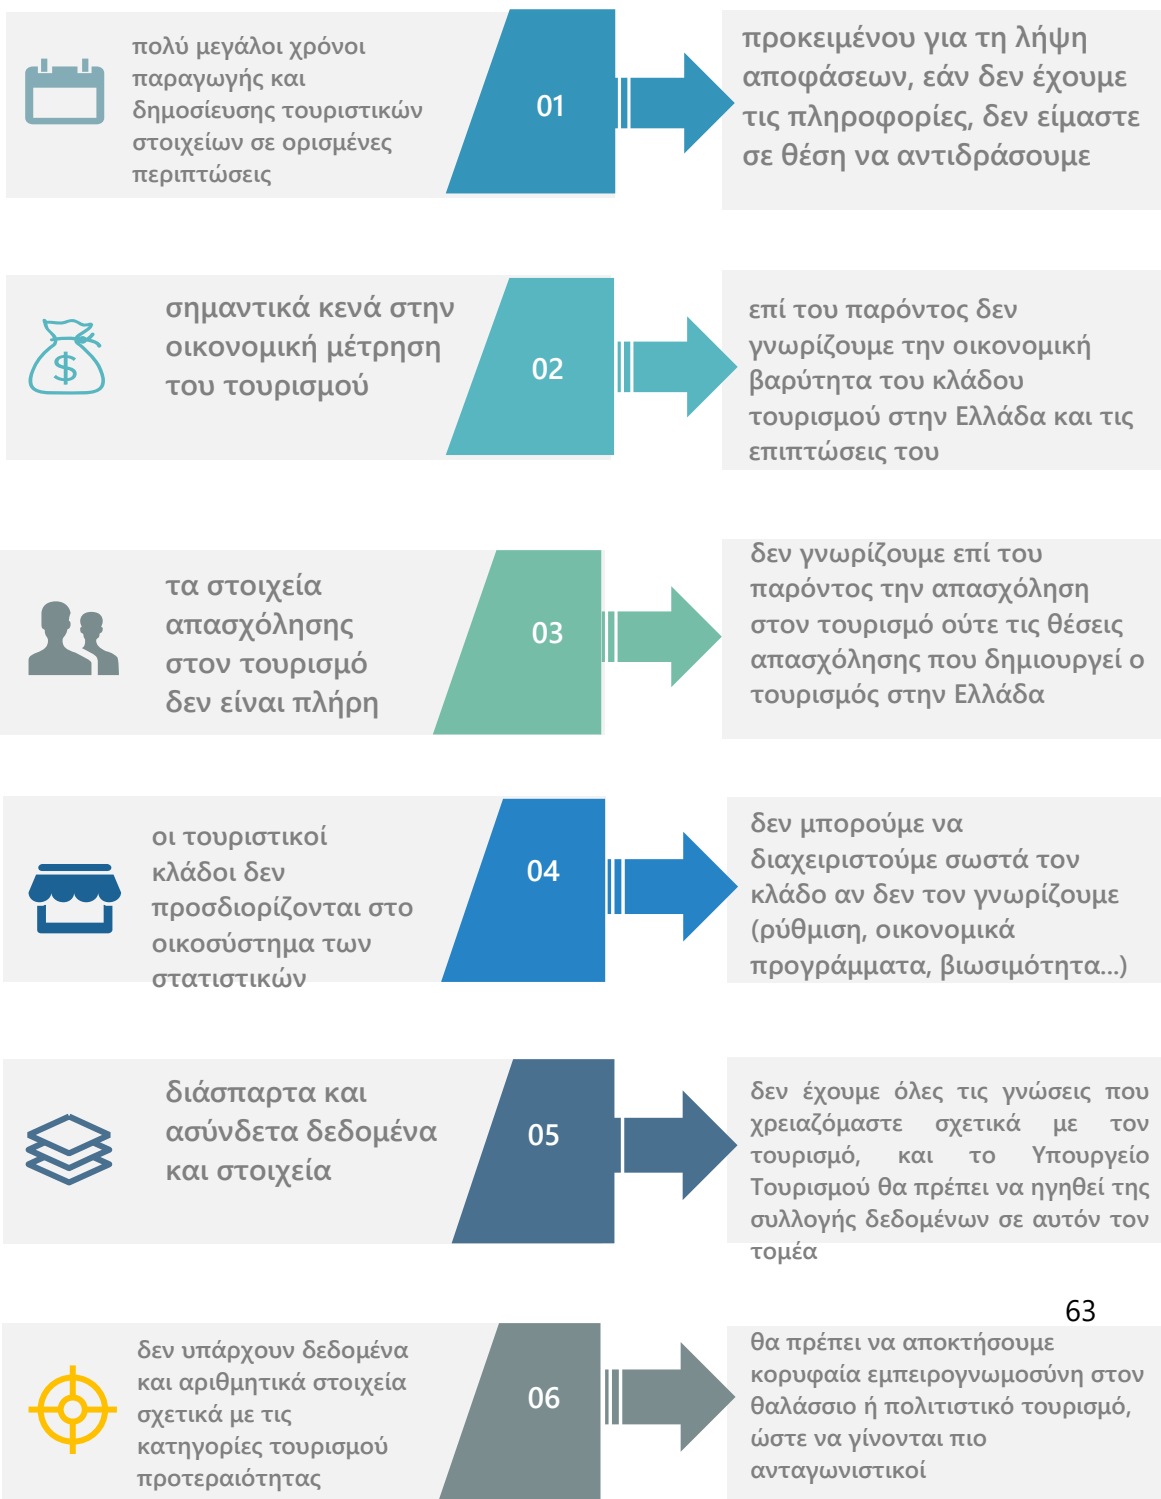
πολύ μεγάλοι χρόνοι παραγωγής και δημοσίευσης τουριστικών στοιχείων σε ορισμένες περιπτώσεις

01

προκειμένου για τη λήψη αποφάσεων, εάν δεν έχουμε τις πληροφορίες, δεν είμαστε σε θέση να αντιδράσουμε

σημαντικά κενά στην οικονομική μέτρηση του τουρισμού

02

επί του παρόντος δεν γνωρίζουμε την οικονομική βαρύτητα του κλάδου τουρισμού στην Ελλάδα και τις επιπτώσεις του

τα στοιχεία απασχόλησης στον τουρισμό δεν είναι πλήρη

03

δεν γνωρίζουμε επί του παρόντος την απασχόληση στον τουρισμό ούτε τις θέσεις απασχόλησης που δημιουργεί ο τουρισμός στην Ελλάδα

οι τουριστικοί κλάδοι δεν προσδιορίζονται στο οικοσύστημα των στατιστικών

04

δεν μπορούμε να διαχειριστούμε σωστά τον κλάδο αν δεν τον γνωρίζουμε (ρύθμιση, οικονομικά προγράμματα, βιωσιμότητα...)

διάσπαρτα και ασύνδετα δεδομένα και στοιχεία

05

δεν έχουμε όλες τις γνώσεις που χρειαζόμαστε σχετικά με τον τουρισμό, και το Υπουργείο Τουρισμού θα πρέπει να ηγηθεί της συλλογής δεδομένων σε αυτόν τον τομέα

63

δεν υπάρχουν δεδομένα και αριθμητικά στοιχεία σχετικά με τις κατηγορίες τουρισμού προτεραιότητας

06

θα πρέπει να αποκτήσουμε κορυφαία εμπειρογνωμοσύνη στον θαλάσσιο ή πολιτιστικό τουρισμό, ώστε να γίνονται πιο ανταγωνιστικοί